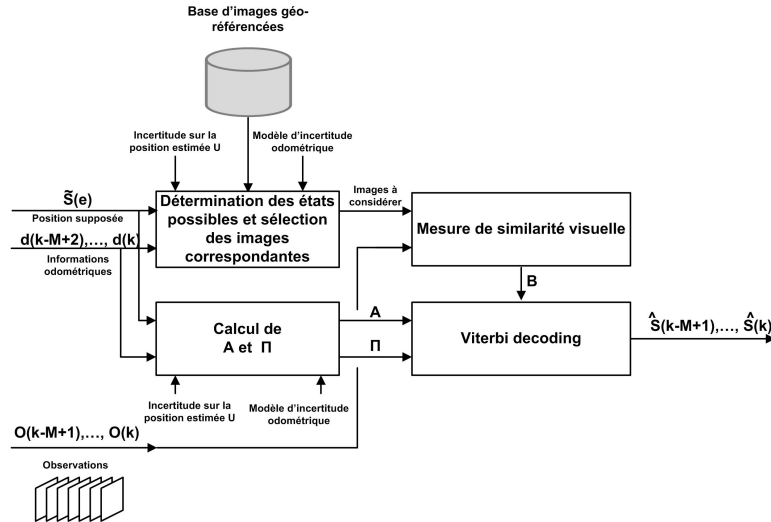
Base d'images géo-référencées

Incertitude sur la position estimée U

Modèle d'incertitude odométrique

$\tilde{S}(e)$

Position supposée

d(k-M+2),..., d(k)

Informations odométriques

Détermination des états possibles et sélection des images correspondantes

Images à considérer

Mesure de similarité visuelle

B

Calcul de A et Π

A

Π

Viterbi decoding

$\hat{S}$(k-M+1),..., $\hat{S}$(k)

Incertitude sur la position estimée U

Modèle d'incertitude odométrique

O(k-M+1),..., O(k)

Observations